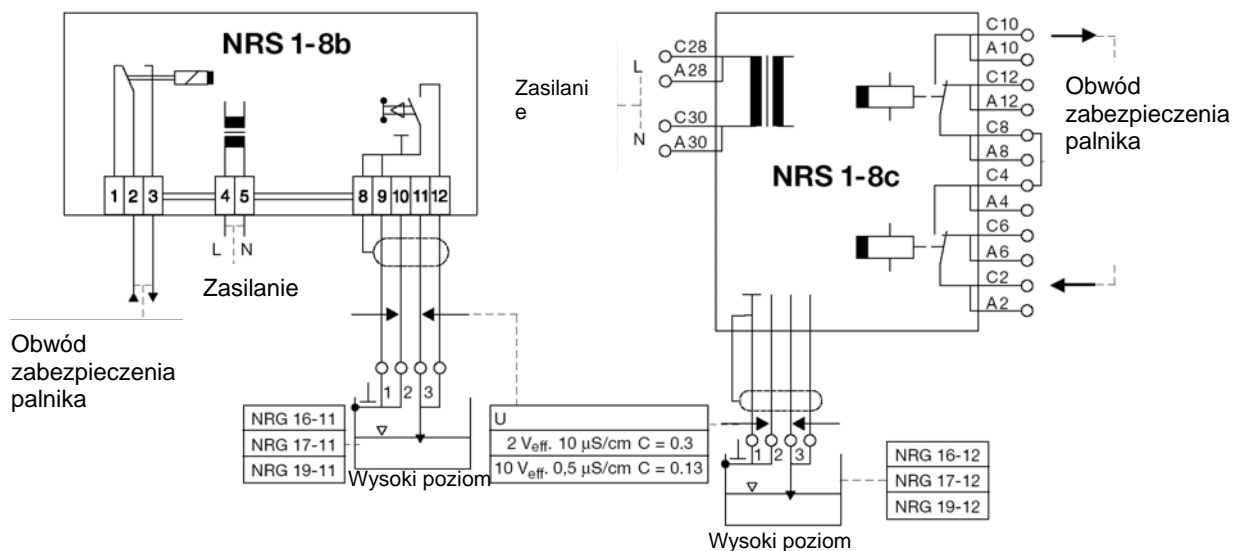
NRS 1-8b

1 2 3 4 5 8 9 10 11 12

L N

Zasilanie

Obwód zabezpieczenia palnika

1 2 3

NRG 16-11
NRG 17-11
NRG 19-11

Wysoki poziom

| U |
|---|
| 2 $V_{eff}$. 10 µS/cm C = 0.3 |
| 10 $V_{eff}$. 0,5 µS/cm C = 0.13 |

Zasilanie

L C28 A28

N C30 A30

NRS 1-8c

C10 A10 C12 A12 C8 A8 C4 A4 C6 A6 C2 A2

Obwód zabezpieczenia palnika

1 2 3

NRG 16-12
NRG 17-12
NRG 19-12

Wysoki poziom